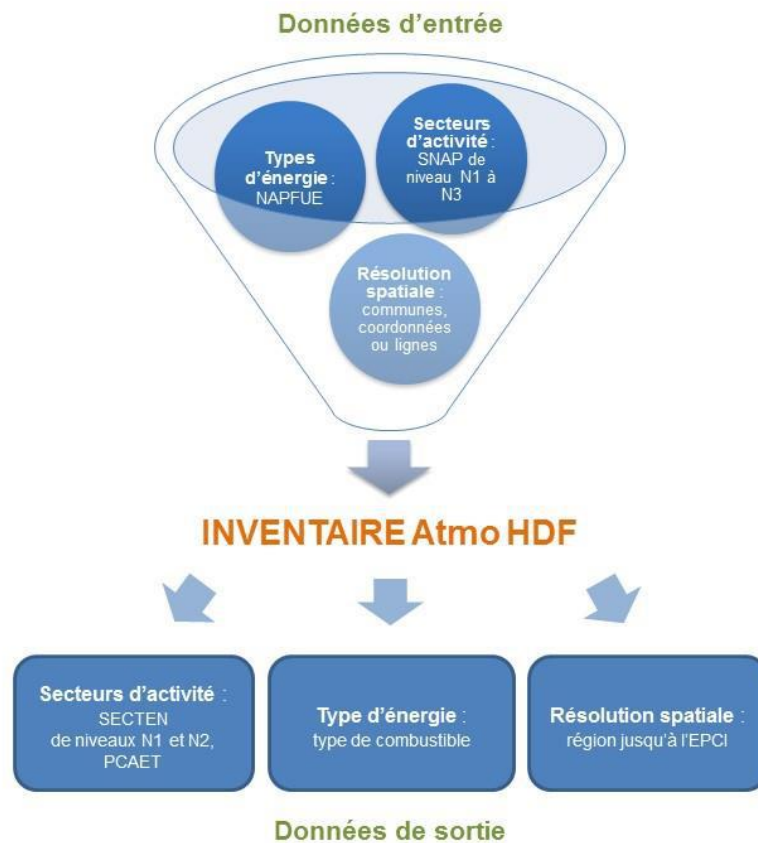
Données d'entrée

Types d'énergie : NAPFUE

Secteurs d'activité : SNAP de niveau N1 à N3

Résolution spatiale : communes, coordonnées ou lignes

INVENTAIRE Atmo HDF

Secteurs d'activité : SECTEN de niveaux N1 et N2, PCAET

Type d'énergie : type de combustible

Résolution spatiale : région jusqu'à l'EPCI

Données de sortie